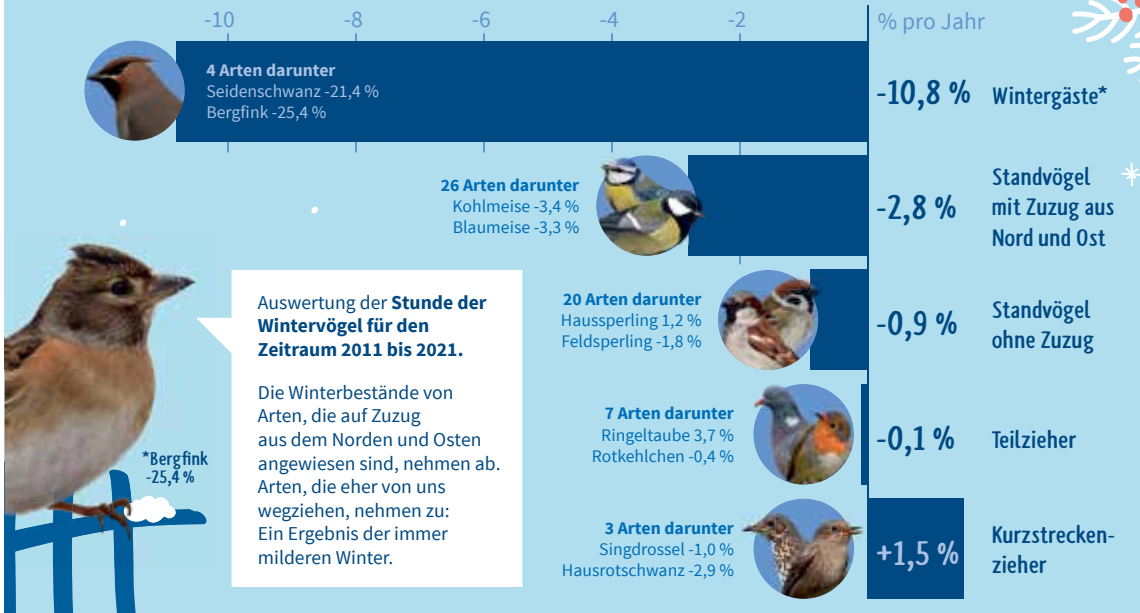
-10 -8 -6 -4 -2 % pro Jahr

4 Arten darunter
Seidenschwanz -21,4 %
Bergfink -25,4 %

-10,8 % Wintergäste*

26 Arten darunter
Kohlmeise -3,4 %
Blaumeise -3,3 %

-2,8 % Standvögel mit Zuzug aus Nord und Ost

20 Arten darunter
Haussperling 1,2 %
Feldsperling -1,8 %

-0,9 % Standvögel ohne Zuzug

7 Arten darunter
Ringeltaube 3,7 %
Rotkehlchen -0,4 %

-0,1 % Teilzieher

3 Arten darunter
Singdrossel -1,0 %
Hausrotschwanz -2,9 %

+1,5 % Kurzstreckenzieher

Auswertung der **Stunde der Wintervögel für den Zeitraum 2011 bis 2021.**

Die Winterbestände von Arten, die auf Zuzug aus dem Norden und Osten angewiesen sind, nehmen ab. Arten, die eher von uns wegziehen, nehmen zu: Ein Ergebnis der immer milderen Winter.

*Bergfink -25,4 %